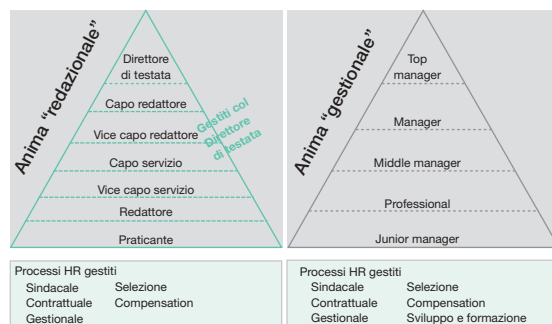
Anima "redazionale"

Direttore di testata

Capo redattore

Vice capo redattore

Capo servizio

Vice capo servizio

Redattore

Praticante

Gestiti col Direttore di testata

Anima "gestionale"

Top manager

Manager

Middle manager

Professional

Junior manager

Processi HR gestiti
Sindacale
Contrattuale
Gestionale
Selezione
Compensation

Processi HR gestiti
Sindacale
Contrattuale
Gestionale
Selezione
Compensation
Sviluppo e formazione